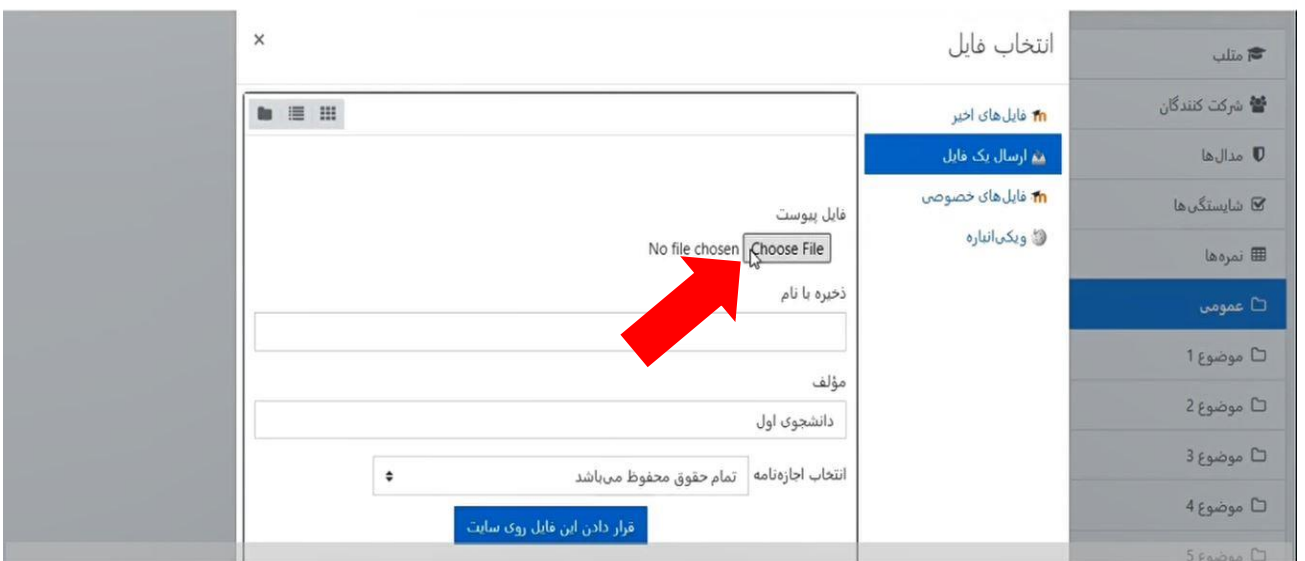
انتخاب فایل

×

فایل‌های اخیر

ارسال یک فایل

فایل‌های خصوصی

ویکی‌انباره

فایل پیوست

Choose File No file chosen

ذخیره با نام

مؤلف

دانشجوی اول

انتخاب اجازه‌نامه

تمام حقوق محفوظ می‌باشد

قرار دادن این فایل روی سایت

متلب

شرکت کنندگان

مدال‌ها

شایستگی‌ها

نمره‌ها

عمومی

موضوع 1

موضوع 2

موضوع 3

موضوع 4

موضوع 5